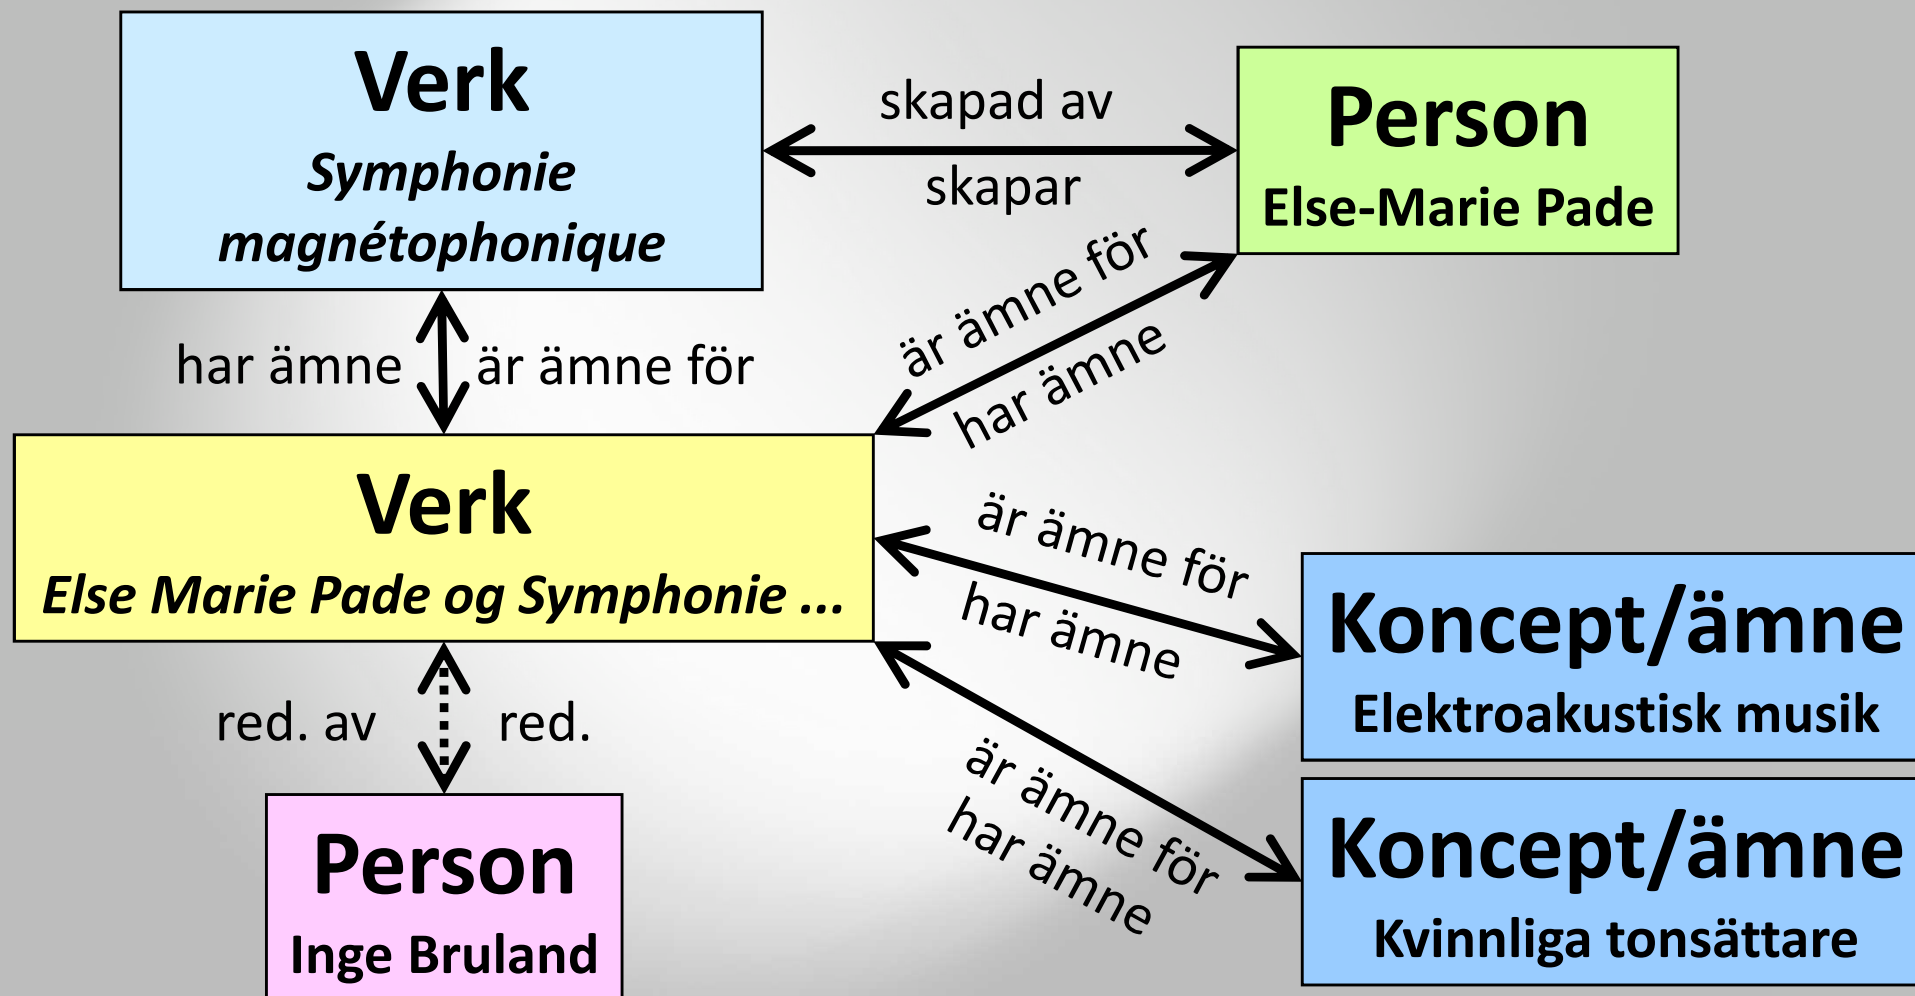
Verk
Symphonie magnétophonique

skapad av
skapar

Person
Else-Marie Pade

har ämne
är ämne för

är ämne för
har ämne

Verk
Else Marie Pade og Symphonie ...

är ämne för
har ämne

Koncept/ämne
Elektroakustisk musik

red. av
red.

är ämne för
har ämne

Koncept/ämne
Kvinnliga tonsättare

Person
Inge Bruland